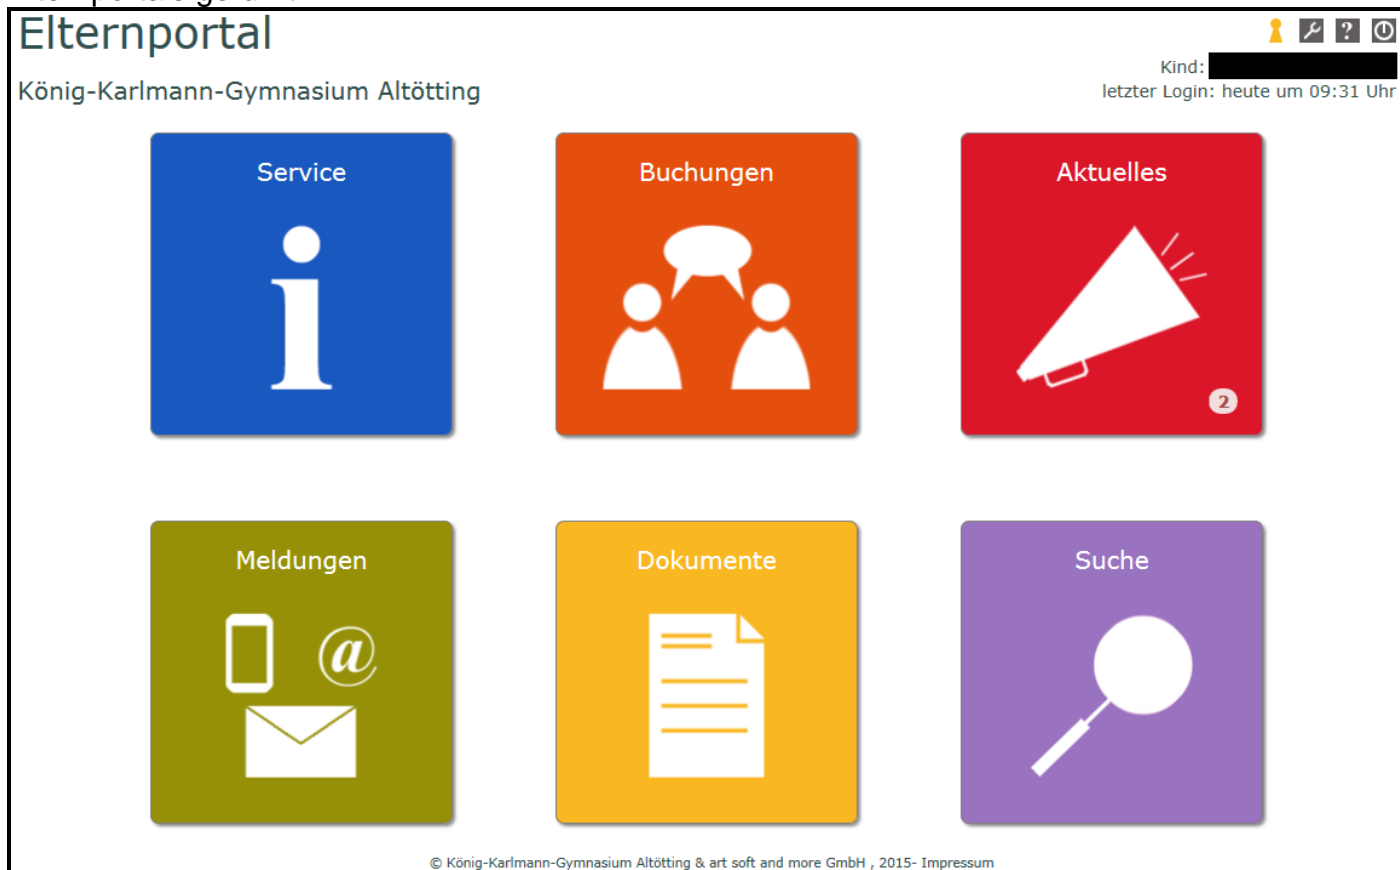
Elternportal

König-Karlmann-Gymnasium Altötting

Kind:
letzter Login: heute um 09:31 Uhr

Service

Buchungen

Aktuelles

2

Meldungen

@

Dokumente

Suche

© König-Karlmann-Gymnasium Altötting & art soft and more GmbH , 2015- Impressum